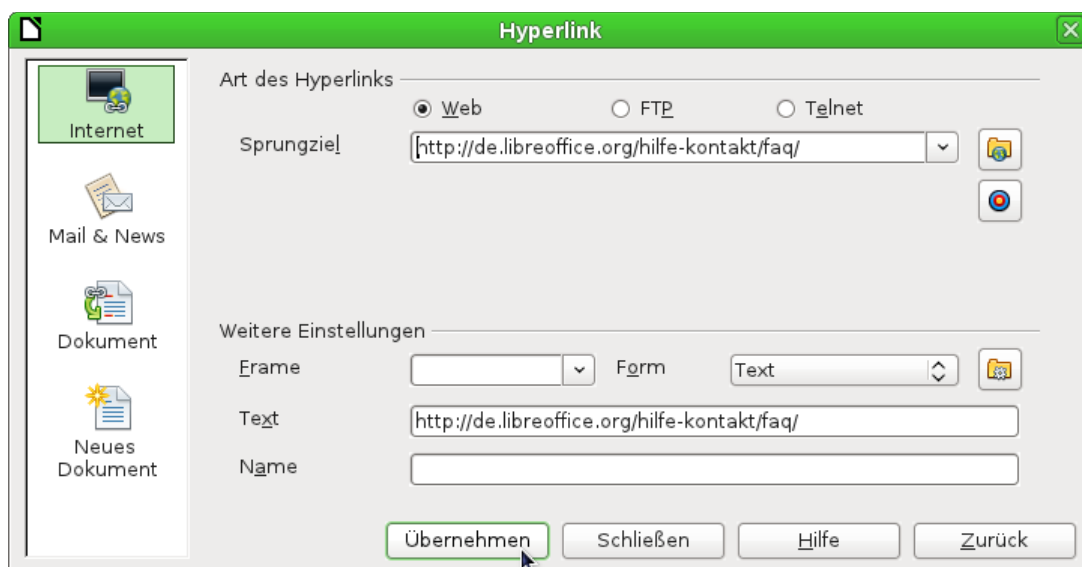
Hyperlink

Internet

Mail & News

Dokument

Neues Dokument

Art des Hyperlinks

Web

FTP

Telnet

Sprungziel

http://de.libreoffice.org/hilfe-kontakt/faq/

Weitere Einstellungen

Frame

Form

Text

Text

http://de.libreoffice.org/hilfe-kontakt/faq/

Name

Übernehmen

Schließen

Hilfe

Zurück